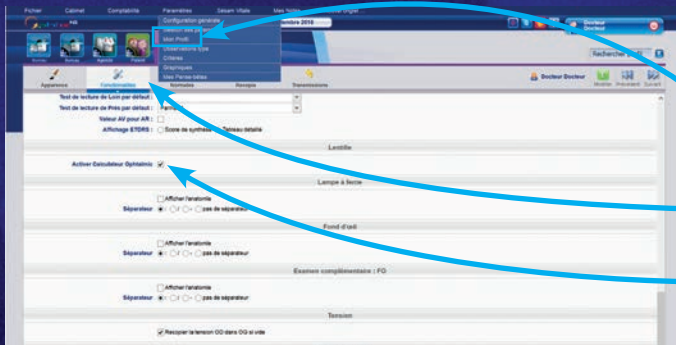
Fichier Cabinet Comptabilité Paramètres Sésam Vitale Mes Notes

Configuration générale
Mon Profil
Observations type
Critères
Graphiques
Mes Pense-bêtes

mbre 2016

Docteur Docteur

Rechercher

Apparence Fonctionnalités Normales Recopie Transmissions

Docteur Docteur
Modifier Précédent Suivant

Test de lecture du Loin par défaut :
Test de lecture de Près par défaut : Parinaud
Valeur AV pour AR :
Affichage ETDRS : Score de synthèse Tableau détaillé

Lentille

Activer Calculateur Ophtalmic

Lampe à fente

Afficher l'anatomie
Séparateur : / - pas de séparateur

Fond d'œil

Afficher l'anatomie
Séparateur : / - pas de séparateur

Examen complémentaire : FO

Afficher l'anatomie
Séparateur : / - pas de séparateur

Tension

Recopier la tension OG dans OG si vide